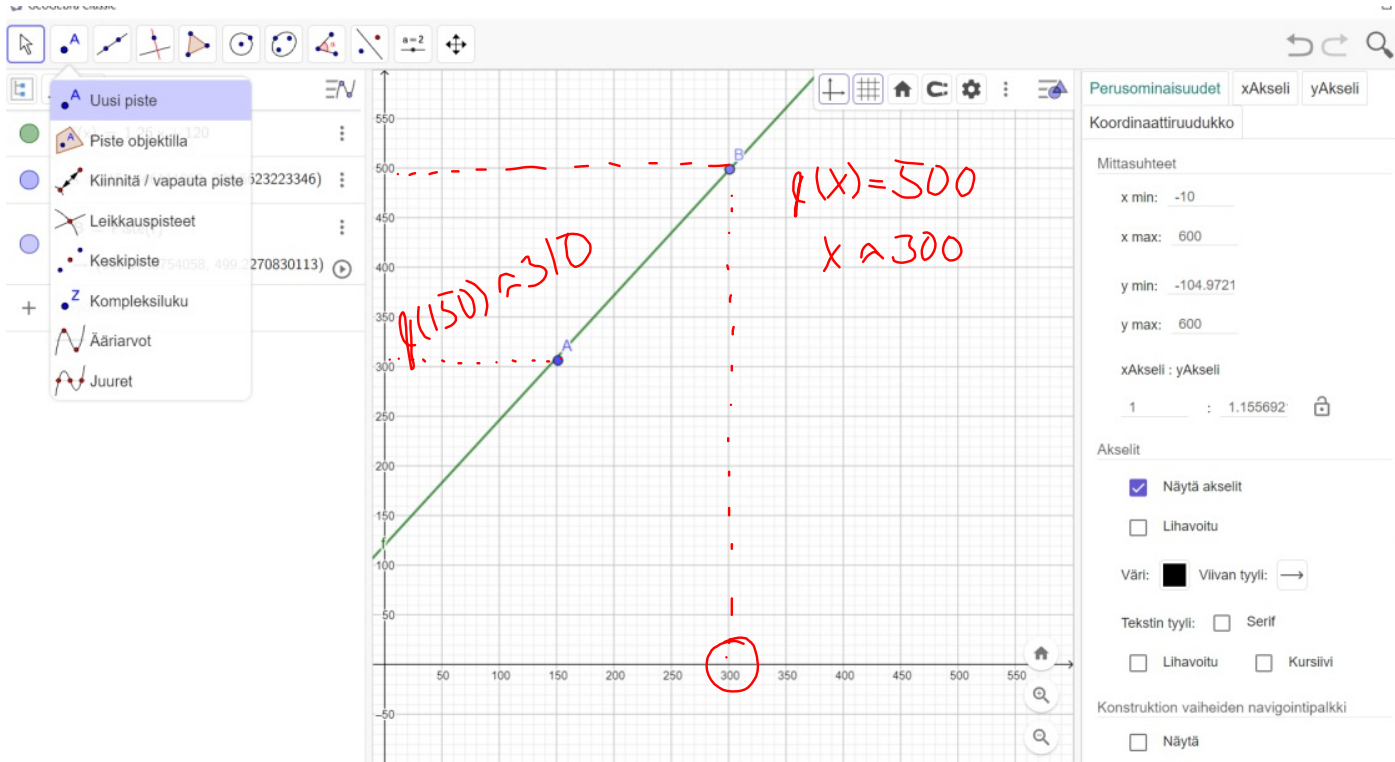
GeoGebra Classic

a = 2

Uusi piste
Piste objektilla
Kiinnitä / vapauta piste
Leikkauspisteet
Keskipiste
Kompleksiluku
Ääriarvot
Juuret

120
523223346)
754058, 499.2270830113)

550
500
450
400
350
300
250
200
150
100
50
−50

50 100 150 200 250 300 350 400 450 500 550

B
A
f

$f(x)=500$
$x \approx 300$
$f(150)\approx 310$

Perusominaisuudet
xAkseli
yAkseli
Koordinaattiruudukko

Mittasuhteet
x min: -10
x max: 600
y min: -104.9721
y max: 600
xAkseli : yAkseli
1 : 1.155692

Akselit
Näytä akselit
Lihavoitu
Väri:
Viivan tyyli:
Tekstin tyyli:
Serif
Lihavoitu
Kursiivi

Konstruktion vaiheiden navigointipalkki
Näytä